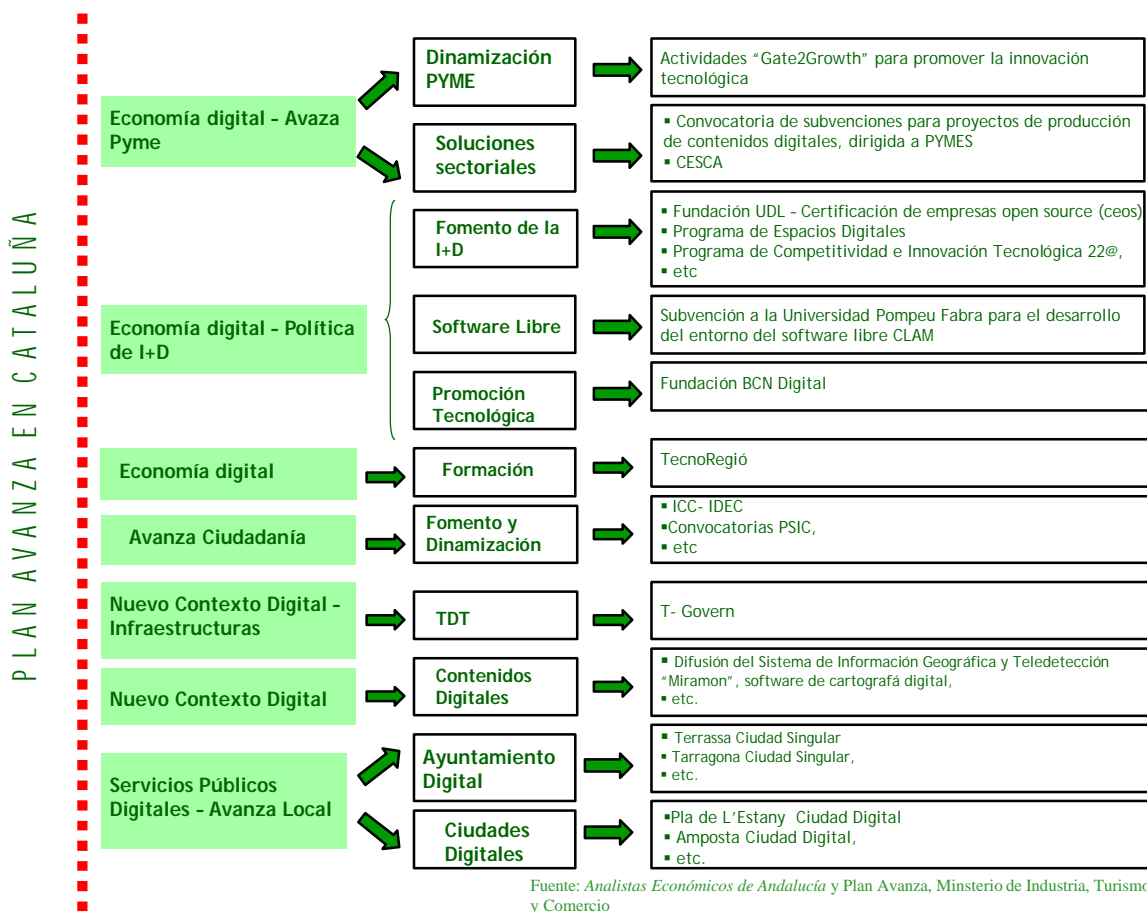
PLAN AVANZA EN CATALUÑA

Economía digital - Avaza Pyme

Dinamización PYME

Actividades "Gate2Growth" para promover la innovación tecnológica

Soluciones sectoriales

▪ Convocatoria de subvenciones para proyectos de producción de contenidos digitales, dirigida a PYMES
▪ CESCA

Economía digital - Política de I+D

Fomento de la I+D

▪ Fundación UDL – Certificación de empresas open source (ceos)
▪ Programa de Espacios Digitales
▪ Programa de Competitividad e Innovación Tecnológica 22@,
▪ etc

Software Libre

Subvención a la Universidad Pompeu Fabra para el desarrollo del entorno del software libre CLAM

Promoción Tecnológica

Fundación BCN Digital

Economía digital

Formación

TecnoRegió

Avanza Ciudadanía

Fomento y Dinamización

▪ ICC- IDEC
▪Convocatorias PSIC,
▪ etc

Nuevo Contexto Digital - Infraestructuras

TDT

T- Govern

Nuevo Contexto Digital

Contenidos Digitales

▪ Difusión del Sistema de Información Geográfica y Teledetección "Miramon", software de cartografá digital,
▪ etc.

Servicios Públicos Digitales - Avanza Local

Ayuntamiento Digital

▪ Terrassa Ciudad Singular
▪ Tarragona Ciudad Singular,
▪ etc.

Ciudades Digitales

▪Pla de L'Estany Ciudad Digital
▪ Amposta Ciudad Digital,
▪ etc.

Fuente: Analistas Económicos de Andalucía y Plan Avanza, Minsterio de Industria, Turismo y Comercio